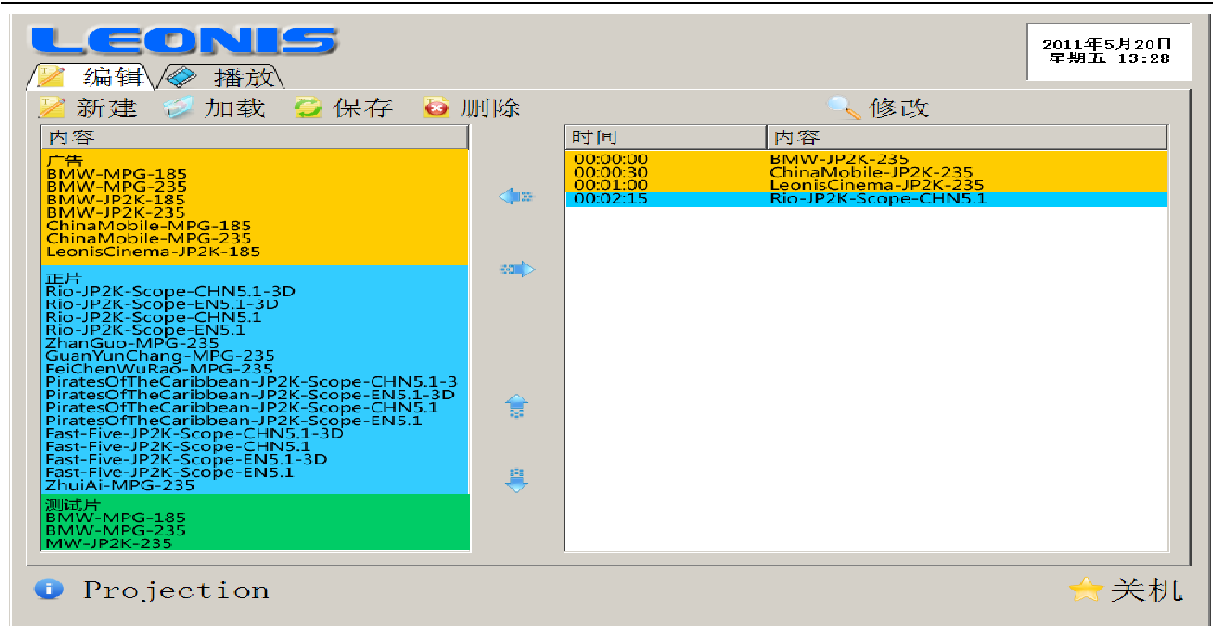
LEONIS

2011年5月20日
星期五 13:28

编辑 播放

新建 加载 保存 删除

修改

| 内容 |
|---|
| 广告 |
| BMW-MPG-185 |
| BMW-MPG-235 |
| BMW-JP2K-185 |
| BMW-JP2K-235 |
| ChinaMobile-MPG-185 |
| ChinaMobile-MPG-235 |
| LeonisCinema-JP2K-185 |
| 正片 |
| Rio-JP2K-Scope-CHN5.1-3D |
| Rio-JP2K-Scope-EN5.1-3D |
| Rio-JP2K-Scope-CHN5.1 |
| Rio-JP2K-Scope-EN5.1 |
| ZhanGuo-MPG-235 |
| GuanYunChang-MPG-235 |
| FeiChenWuRao-MPG-235 |
| PiratesOfTheCaribbean-JP2K-Scope-CHN5.1-3 |
| PiratesOfTheCaribbean-JP2K-Scope-EN5.1-3D |
| PiratesOfTheCaribbean-JP2K-Scope-CHN5.1 |
| PiratesOfTheCaribbean-JP2K-Scope-EN5.1 |
| Fast-Five-JP2K-Scope-CHN5.1-3D |
| Fast-Five-JP2K-Scope-CHN5.1 |
| Fast-Five-JP2K-Scope-EN5.1-3D |
| Fast-Five-JP2K-Scope-EN5.1 |
| ZhuiAi-MPG-235 |
| 测试片 |
| BMW-MPG-185 |
| BMW-MPG-235 |
| MW-JP2K-235 |

| 时间 | 内容 |
|---|---|
| 00:00:00 | BMW-JP2K-235 |
| 00:00:30 | ChinaMobile-JP2K-235 |
| 00:01:00 | LeonisCinema-JP2K-235 |
| 00:02:15 | Rio-JP2K-Scope-CHN5.1 |

Projection

关机